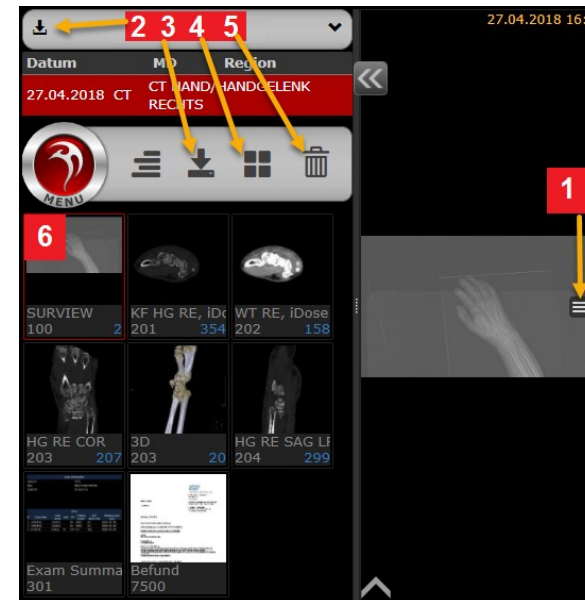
2 3 4 5

27.04.2018 16:

Datum MD Region

27.04.2018 CT CT HAND/HANDGELENK RECHTS

MENU

1

6

SURVIEW 100 2

KF HG RE, iDo 201 354

WT RE, iDose 202 158

HG RE COR 203 207

3D 203 20

HG RE SAG LF 204 299

Exam Summa 301

Befund 7500